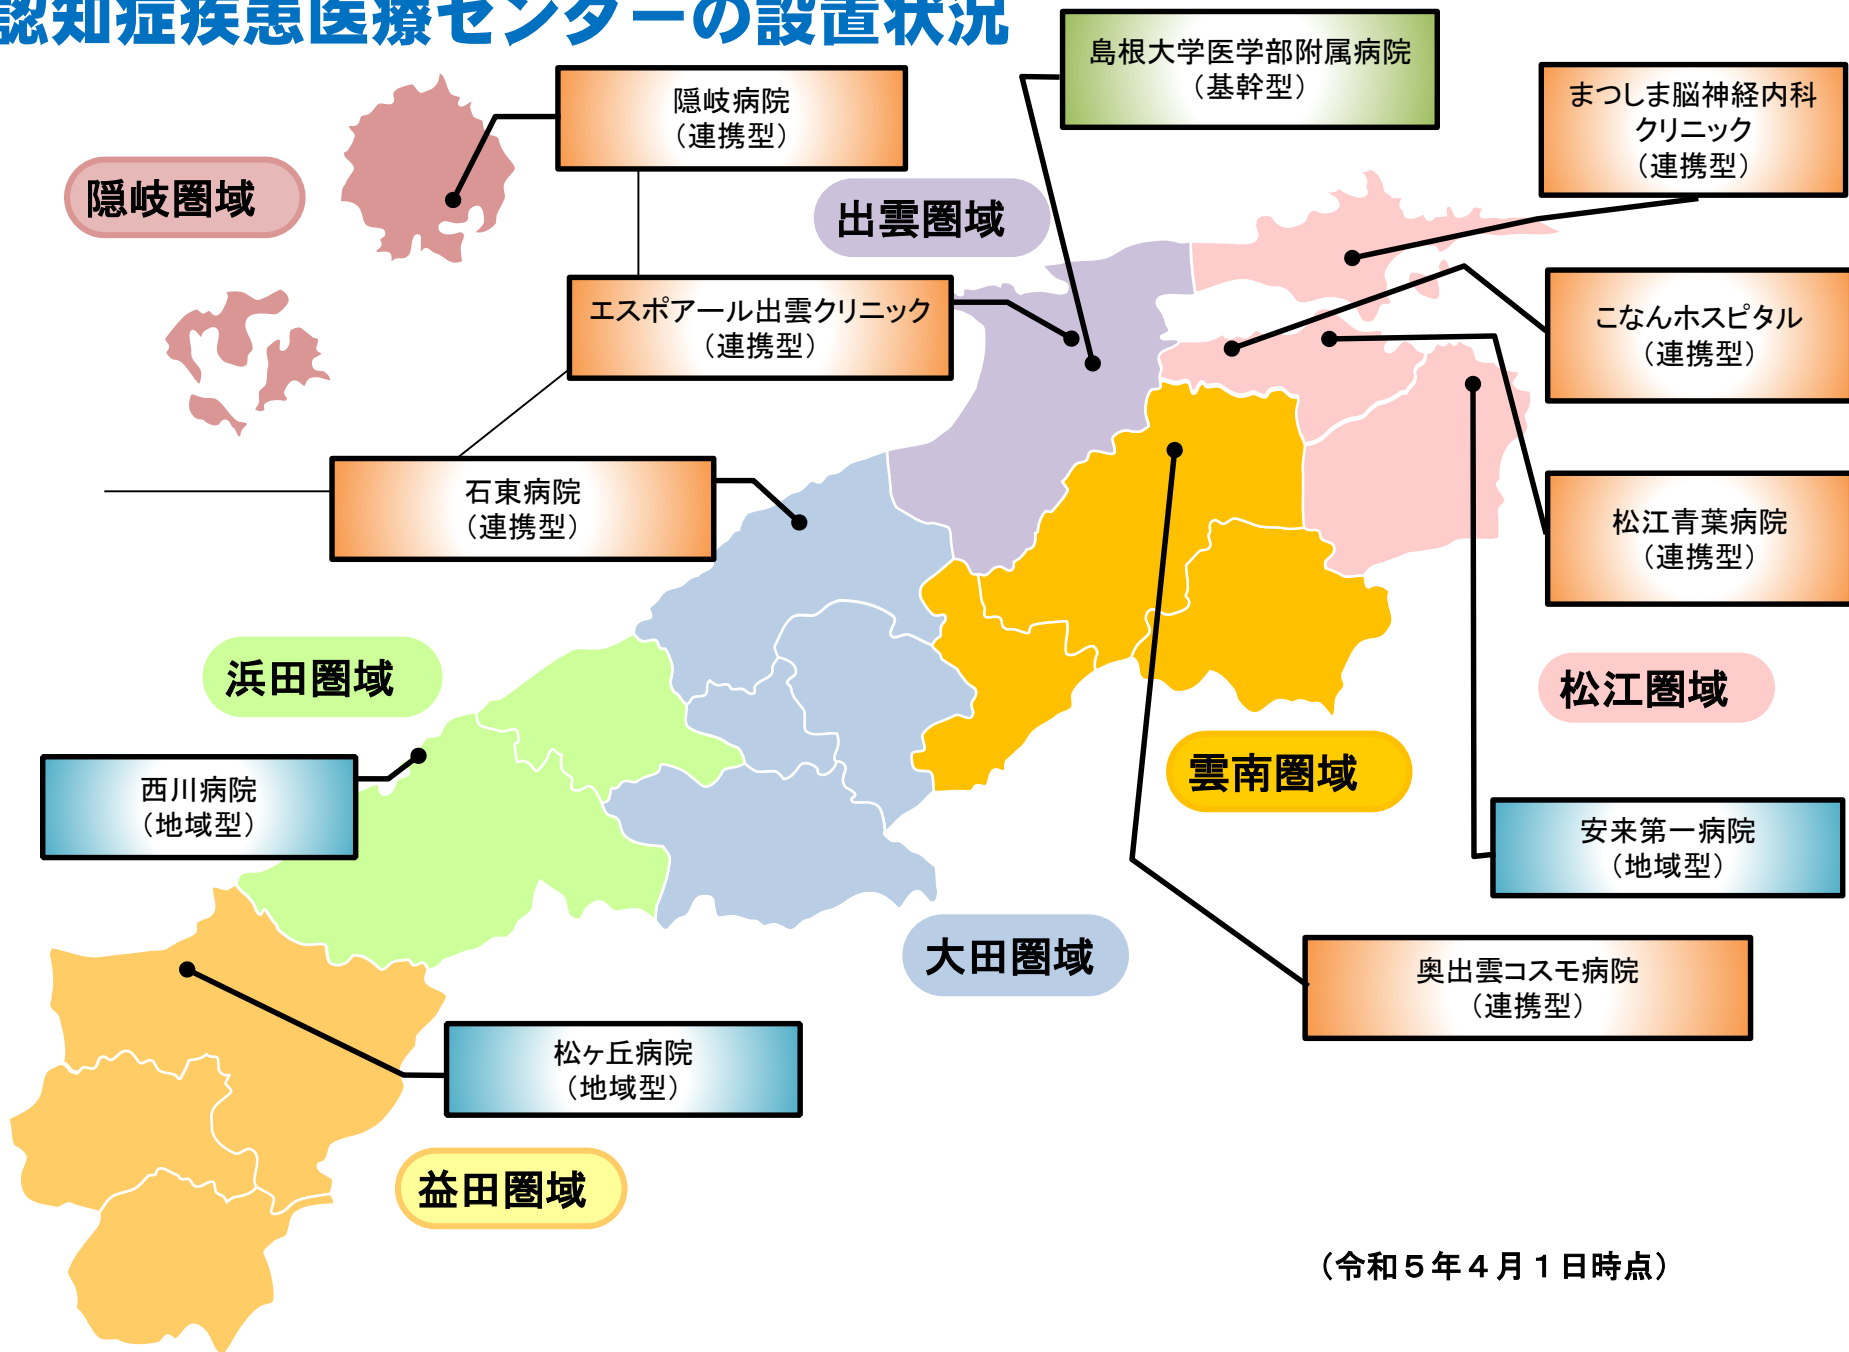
認知症疾患医療センターの設置状況

隠岐病院
（連携型）

島根大学医学部附属病院
（基幹型）

まつしま脳神経内科
クリニック
（連携型）

隠岐圏域

出雲圏域

エスポアール出雲クリニック
（連携型）

こなんホスピタル
（連携型）

石東病院
（連携型）

松江青葉病院
（連携型）

浜田圏域

松江圏域

西川病院
（地域型）

雲南圏域

安来第一病院
（地域型）

大田圏域

奥出雲コスモ病院
（連携型）

松ヶ丘病院
（地域型）

益田圏域

（令和５年４月１日時点）